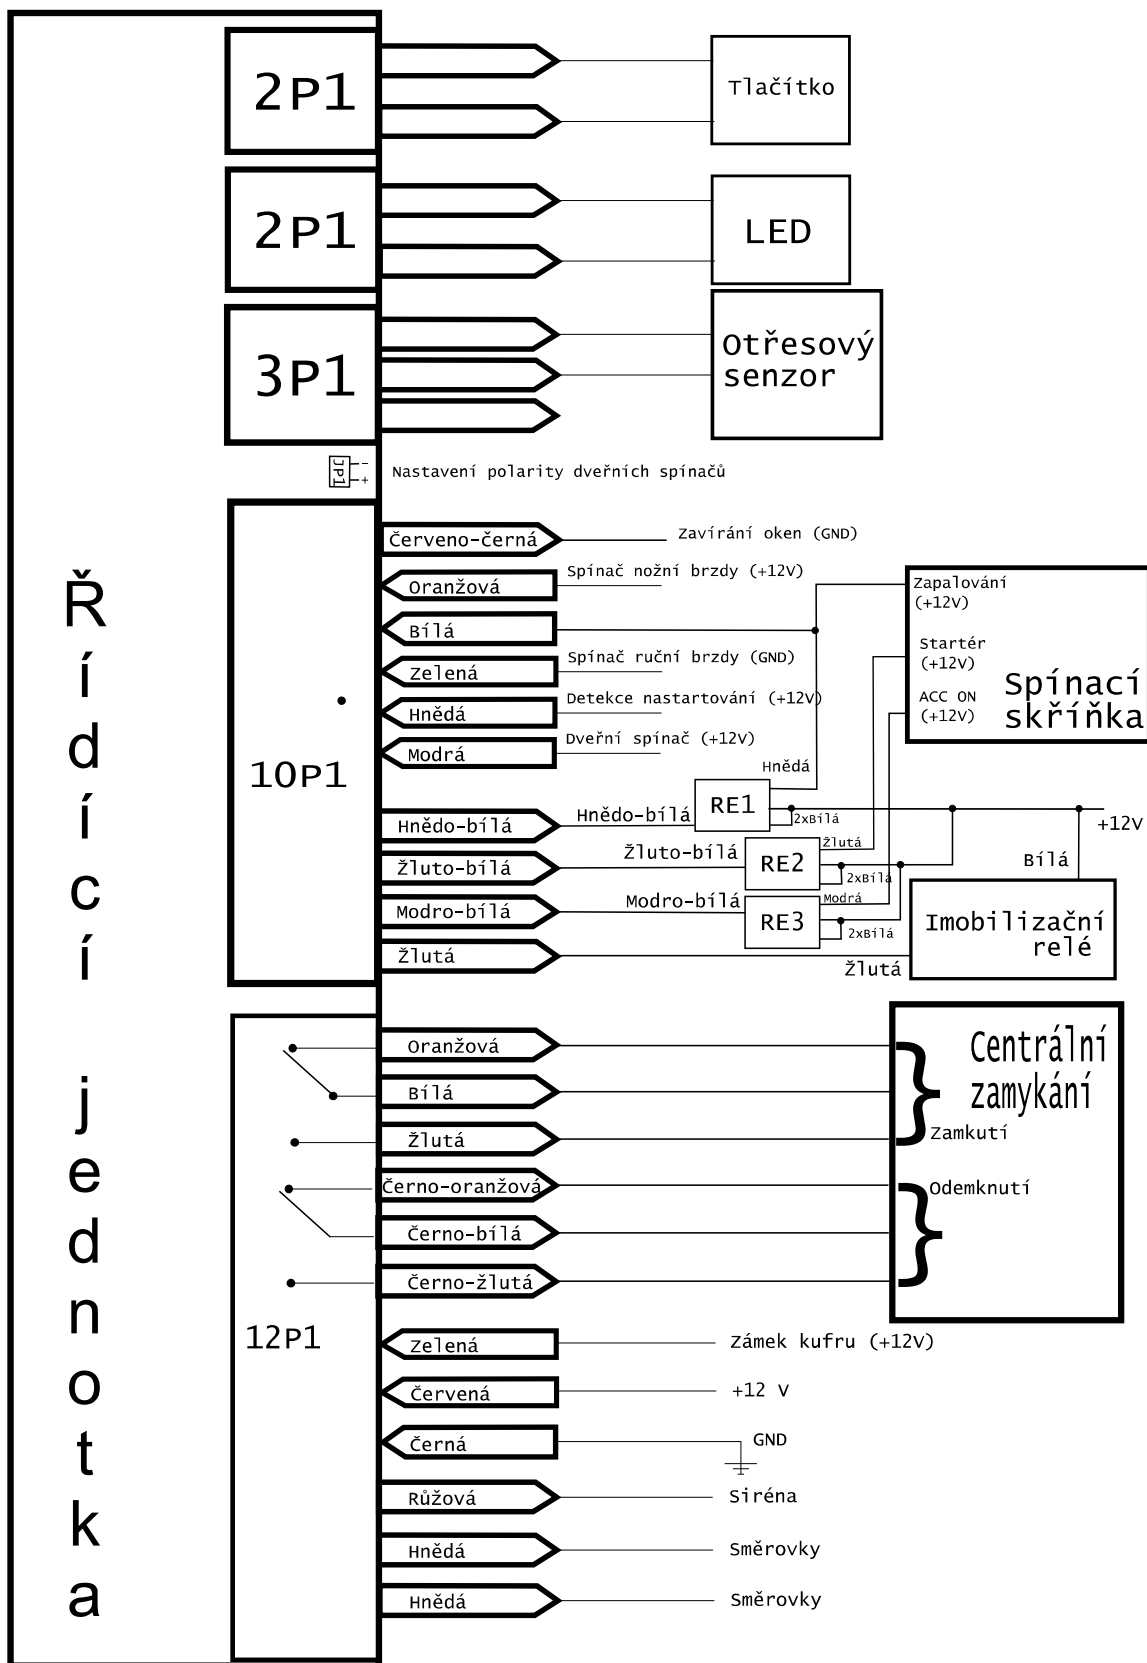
2P1
Tlačítko
2P1
LED
3P1
Otřesový senzor
JP1 - +
Nastavení polarity dveřních spínačů
Řídící jednotka
10P1
Červeno-černá
Zavírání oken (GND)
Oranžová
Spínač nožní brzdy (+12V)
Bílá
Zelená
Spínač ruční brzdy (GND)
Hnědá
Detekce nastartování (+12V)
Modrá
Dveřní spínač (+12V)
Zapalování (+12V)
Startér (+12V)
ACC ON (+12V)
Spínací skříňka
Hnědá
Hnědo-bílá
Hnědo-bílá
RE1
2xBílá
+12V
Žluto-bílá
Žluto-bílá
Žlutá
RE2
2xBílá
Bílá
Modro-bílá
Modro-bílá
Modrá
RE3
2xBílá
Imobilizační relé
Žlutá
Žlutá
12P1
Oranžová
Bílá
Žlutá
Černo-oranžová
Černo-bílá
Černo-žlutá
Centrální zamykání
Zamkutí
Odemknutí
Zelená
Zámek kufru (+12V)
Červená
+12 V
Černá
GND
Růžová
Siréna
Hnědá
Směrovky
Hnědá
Směrovky